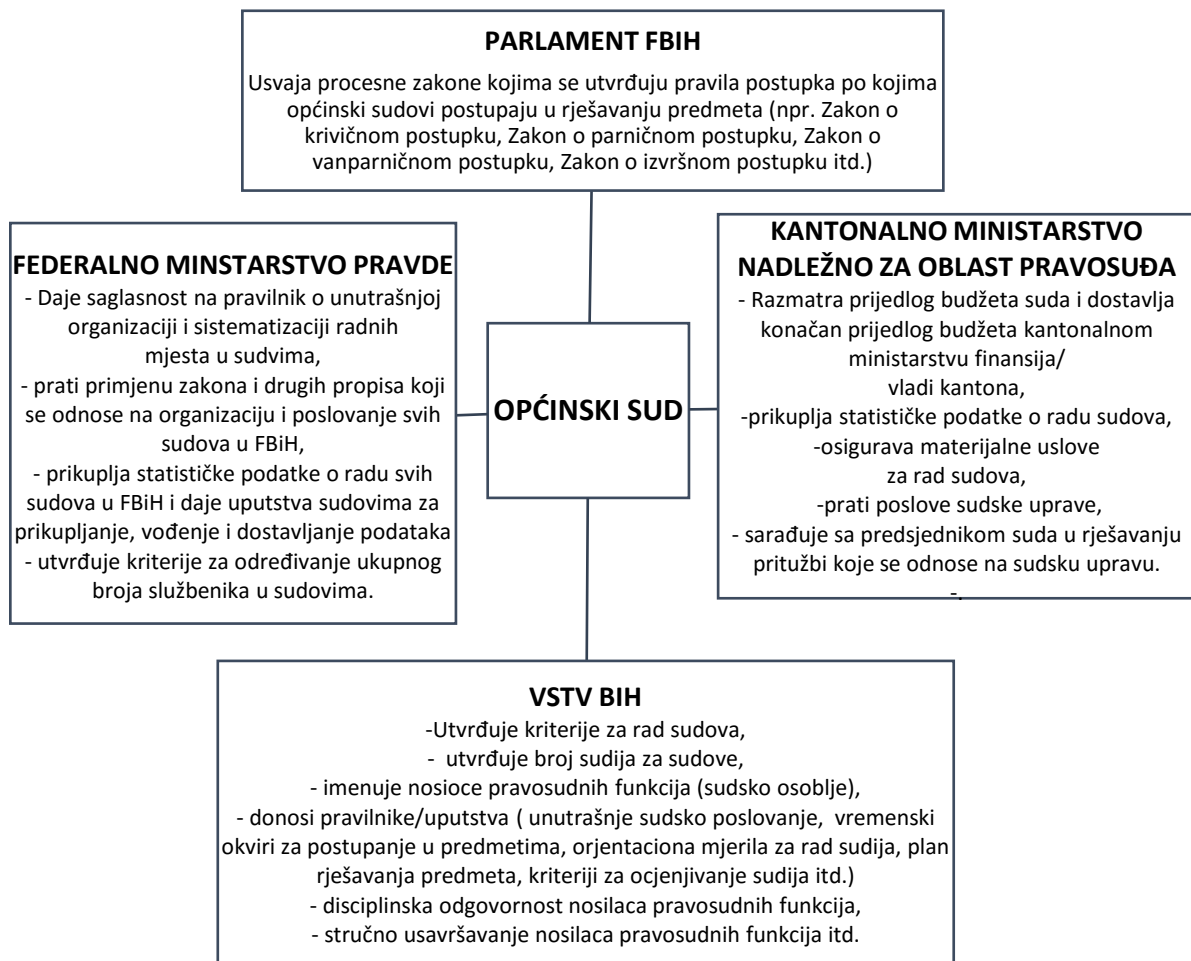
**PARLAMENT FBIH**

Usvaja procesne zakone kojima se utvrđuju pravila postupka po kojima općinski sudovi postupaju u rješavanju predmeta (npr. Zakon o krivičnom postupku, Zakon o parničnom postupku, Zakon o vanparničnom postupku, Zakon o izvršnom postupku itd.)

**FEDERALNO MINSTARSTVO PRAVDE**

- Daje saglasnost na pravilnik o unutrašnjoj organizaciji i sistematizaciji radnih mjesta u sudvima,
- prati primjenu zakona i drugih propisa koji se odnose na organizaciju i poslovanje svih sudova u FBiH,
- prikuplja statističke podatke o radu svih sudova u FBiH i daje uputstva sudovima za prikupljanje, vođenje i dostavljanje podataka
- utvrđuje kriterije za određivanje ukupnog broja službenika u sudovima.

**OPĆINSKI SUD**

**KANTONALNO MINISTARSTVO NADLEŽNO ZA OBLAST PRAVOSUĐA**

- Razmatra prijedlog budžeta suda i dostavlja konačan prijedlog budžeta kantonalnom ministarstvu finansija/ vladi kantona,
-prikuplja statističke podatke o radu sudova,
-osigurava materijalne uslove za rad sudova,
-prati poslove sudske uprave,
- sarađuje sa predsjednikom suda u rješavanju pritužbi koje se odnose na sudsku upravu.
-.

**VSTV BIH**

-Utvrđuje kriterije za rad sudova,
- utvrđuje broj sudija za sudove,
- imenuje nosioce pravosudnih funkcija (sudsko osoblje),
- donosi pravilnike/uputstva ( unutrašnje sudsko poslovanje, vremenski okviri za postupanje u predmetima, orjentaciona mjerila za rad sudija, plan rješavanja predmeta, kriteriji za ocjenjivanje sudija itd.)
- disciplinska odgovornost nosilaca pravosudnih funkcija,
- stručno usavršavanje nosilaca pravosudnih funkcija itd.